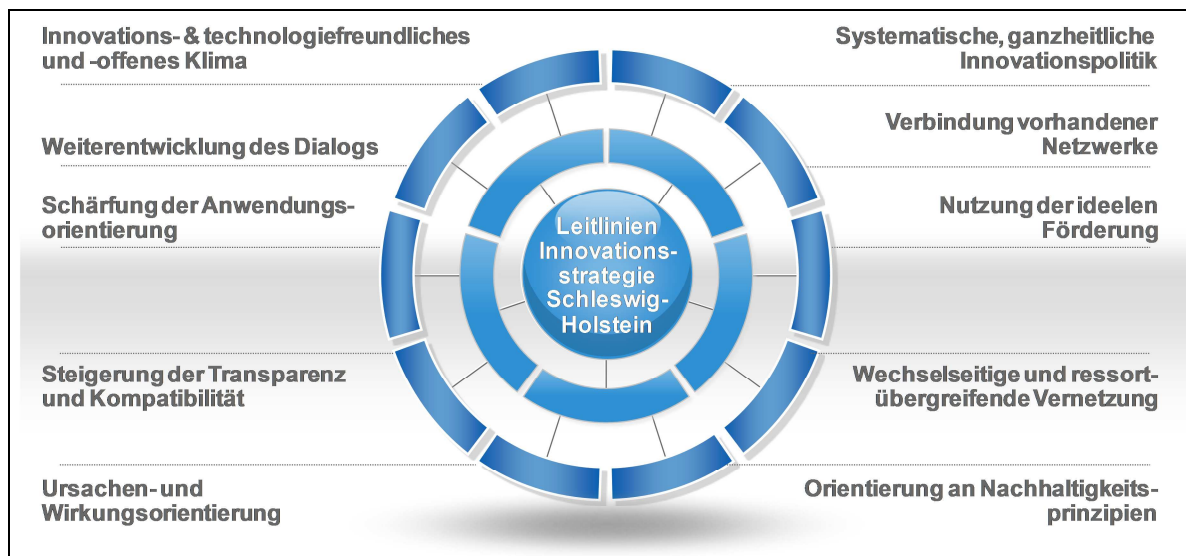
Innovations- & technologiefreundliches und -offenes Klima

Weiterentwicklung des Dialogs

Schärfung der Anwendungsorientierung

Steigerung der Transparenz und Kompatibilität

Ursachen- und Wirkungsorientierung

Leitlinien Innovationsstrategie Schleswig-Holstein

Systematische, ganzheitliche Innovationspolitik

Verbindung vorhandener Netzwerke

Nutzung der ideelen Förderung

Wechselseitige und ressortübergreifende Vernetzung

Orientierung an Nachhaltigkeitsprinzipien